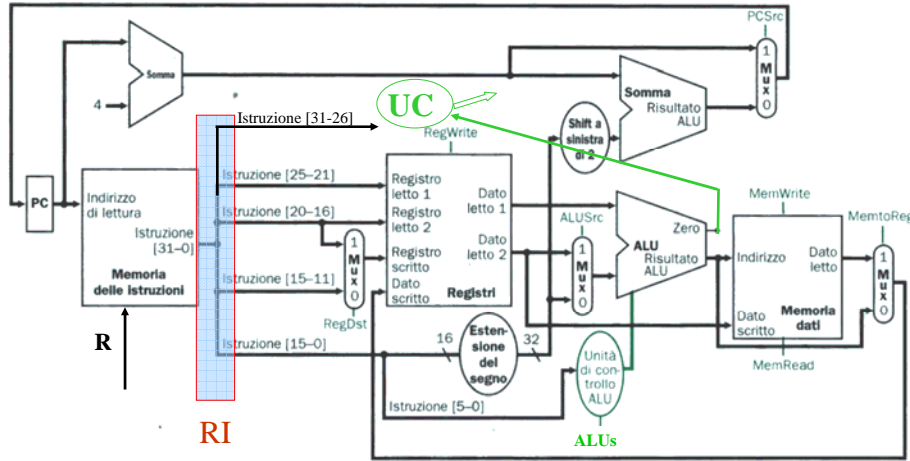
PCSrc

Somma

4

Istruzione [31-26]

UC

RegWrite

Somma
Risultato
ALU

1
Mux
0

Shift a sinistra di 2

PC

Indirizzo di lettura

Istruzione [31–0]

Memoria delle istruzioni

Istruzione [25–21]

Istruzione [20–16]

Istruzione [15–11]

1
Mux
0

RegDst

Registro letto 1

Registro letto 2

Registro scritto

Dato scritto

Registri

Dato letto 1

Dato letto 2

ALUSrc

1
Mux
0

ALU

Zero

Risultato ALU

MemWrite

Indirizzo

Dato letto

Dato scritto

Memoria dati

MemtoReg

1
Mux
0

MemRead

R

Istruzione [15–0]

16

Estensione del segno

32

Unità di controllo ALU

Istruzione [5–0]

ALUs

RI